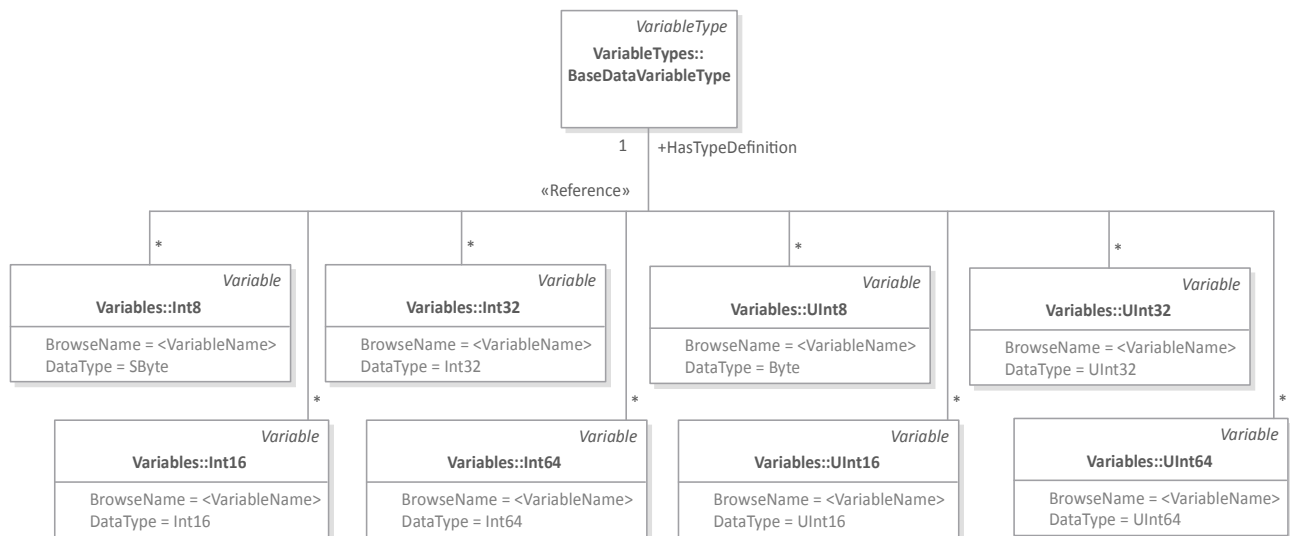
VariableType
VariableTypes::
BaseDataVariableType

1
+HasTypeDefinition

«Reference»

*
Variable
Variables::Int8
BrowseName = <VariableName>
DataType = SByte

*
Variable
Variables::Int32
BrowseName = <VariableName>
DataType = Int32

*
Variable
Variables::UInt8
BrowseName = <VariableName>
DataType = Byte

*
Variable
Variables::UInt32
BrowseName = <VariableName>
DataType = UInt32

*
Variable
Variables::Int16
BrowseName = <VariableName>
DataType = Int16

*
Variable
Variables::Int64
BrowseName = <VariableName>
DataType = Int64

*
Variable
Variables::UInt16
BrowseName = <VariableName>
DataType = UInt16

*
Variable
Variables::UInt64
BrowseName = <VariableName>
DataType = UInt64